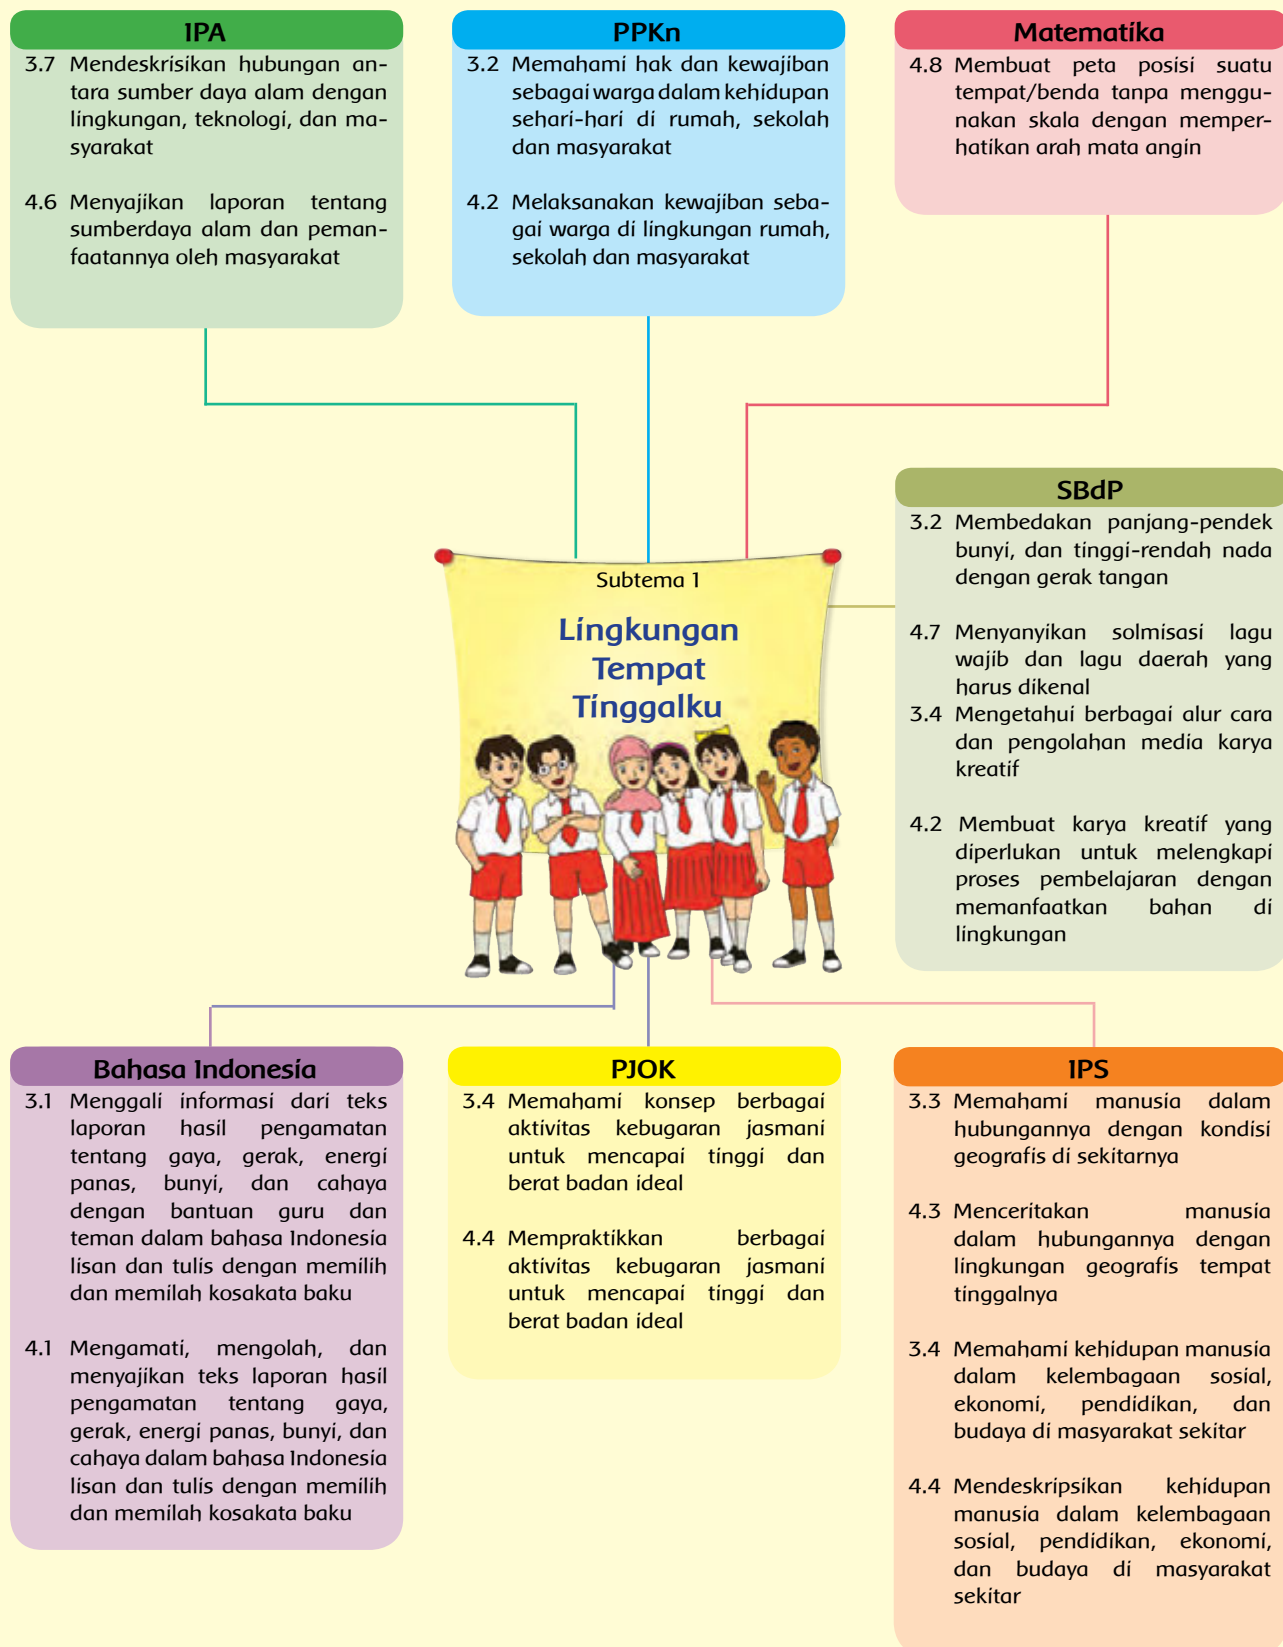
IPA

3.7 Mendeskrisikan hubungan antara sumber daya alam dengan lingkungan, teknologi, dan masyarakat

4.6 Menyajikan laporan tentang sumberdaya alam dan pemanfaatannya oleh masyarakat

PPKn

3.2 Memahami hak dan kewajiban sebagai warga dalam kehidupan sehari-hari di rumah, sekolah dan masyarakat

4.2 Melaksanakan kewajiban sebagai warga di lingkungan rumah, sekolah dan masyarakat

Matematika

4.8 Membuat peta posisi suatu tempat/benda tanpa menggunakan skala dengan memperhatikan arah mata angin

SBdP

3.2 Membedakan panjang-pendek bunyi, dan tinggi-rendah nada dengan gerak tangan

4.7 Menyanyikan solmisasi lagu wajib dan lagu daerah yang harus dikenal

3.4 Mengetahui berbagai alur cara dan pengolahan media karya kreatif

4.2 Membuat karya kreatif yang diperlukan untuk melengkapi proses pembelajaran dengan memanfaatkan bahan di lingkungan

Subtema 1

Lingkungan Tempat Tinggalku

Bahasa Indonesia

3.1 Menggali informasi dari teks laporan hasil pengamatan tentang gaya, gerak, energi panas, bunyi, dan cahaya dengan bantuan guru dan teman dalam bahasa Indonesia lisan dan tulis dengan memilih dan memilah kosakata baku

4.1 Mengamati, mengolah, dan menyajikan teks laporan hasil pengamatan tentang gaya, gerak, energi panas, bunyi, dan cahaya dalam bahasa Indonesia lisan dan tulis dengan memilih dan memilah kosakata baku

PJOK

3.4 Memahami konsep berbagai aktivitas kebugaran jasmani untuk mencapai tinggi dan berat badan ideal

4.4 Mempraktikkan berbagai aktivitas kebugaran jasmani untuk mencapai tinggi dan berat badan ideal

IPS

3.3 Memahami manusia dalam hubungannya dengan kondisi geografis di sekitarnya

4.3 Menceritakan manusia dalam hubungannya dengan lingkungan geografis tempat tinggalnya

3.4 Memahami kehidupan manusia dalam kelembagaan sosial, ekonomi, pendidikan, dan budaya di masyarakat sekitar

4.4 Mendeskripsikan kehidupan manusia dalam kelembagaan sosial, pendidikan, ekonomi, dan budaya di masyarakat sekitar